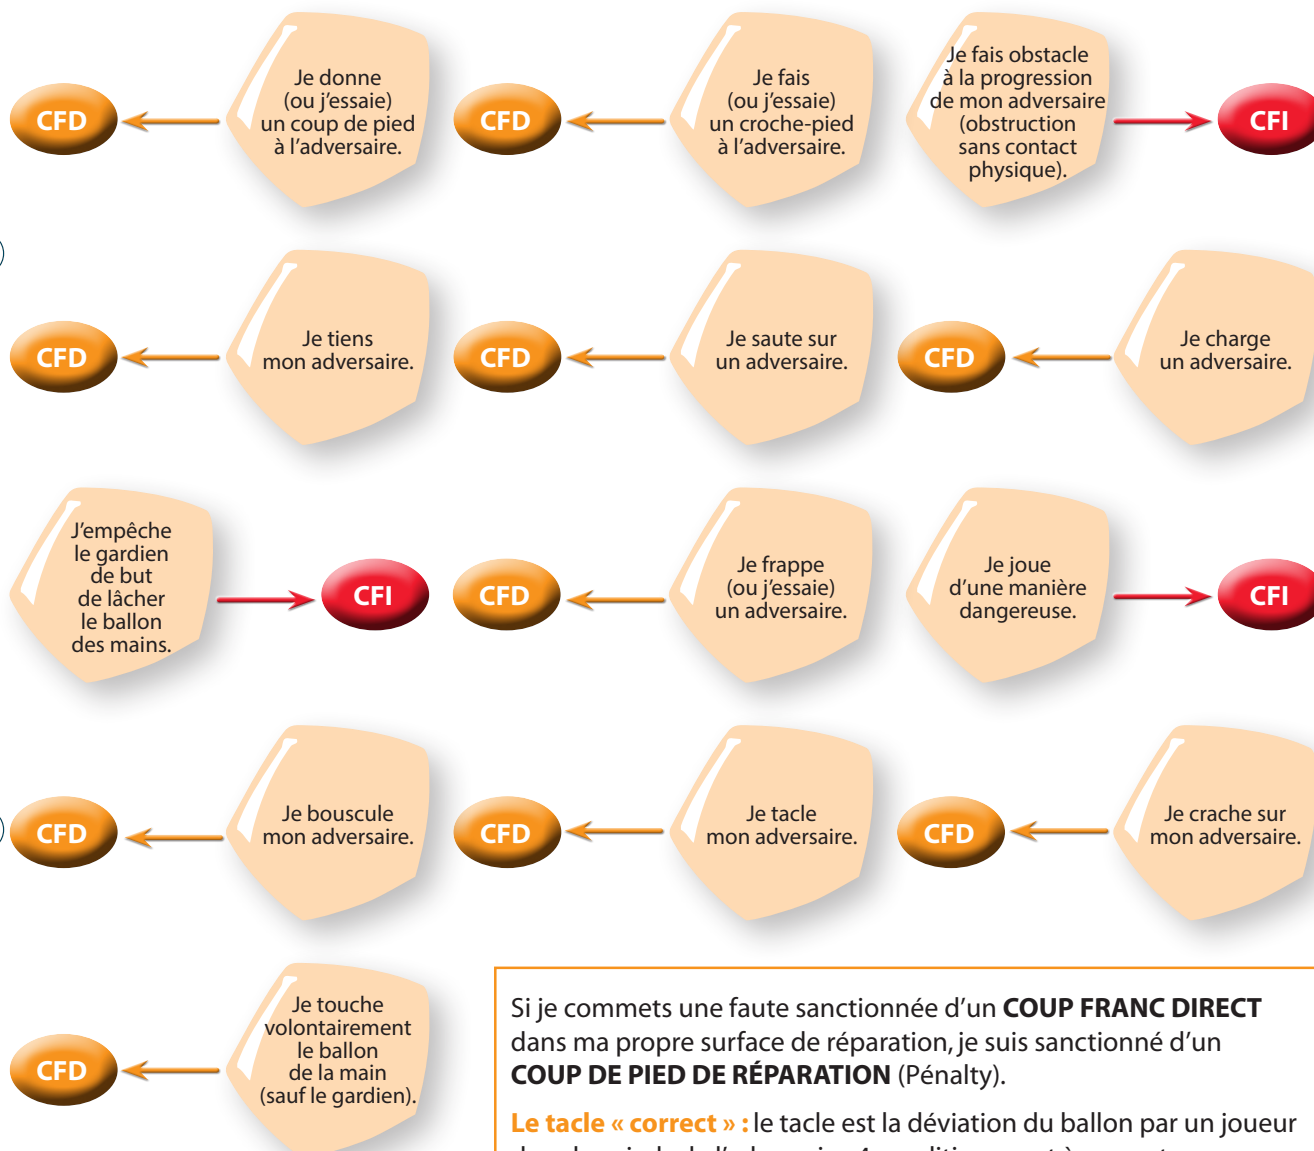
CFD

Je donne (ou j'essaie) un coup de pied à l'adversaire.

CFD

Je fais (ou j'essaie) un croche-pied à l'adversaire.

Je fais obstacle à la progression de mon adversaire (obstruction sans contact physique).

CFI

CFD

Je tiens mon adversaire.

CFD

Je saute sur un adversaire.

CFD

Je charge un adversaire.

J'empêche le gardien de but de lâcher le ballon des mains.

CFI

CFD

Je frappe (ou j'essaie) un adversaire.

Je joue d'une manière dangereuse.

CFI

CFD

Je bouscule mon adversaire.

CFD

Je tacle mon adversaire.

CFD

Je crache sur mon adversaire.

CFD

Je touche volontairement le ballon de la main (sauf le gardien).

Si je commets une faute sanctionnée d'un **COUP FRANC DIRECT** dans ma propre surface de réparation, je suis sanctionné d'un **COUP DE PIED DE RÉPARATION** (Pénalty).

**Le tacle « correct » :** le tacle est la déviation du ballon par un joueur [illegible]